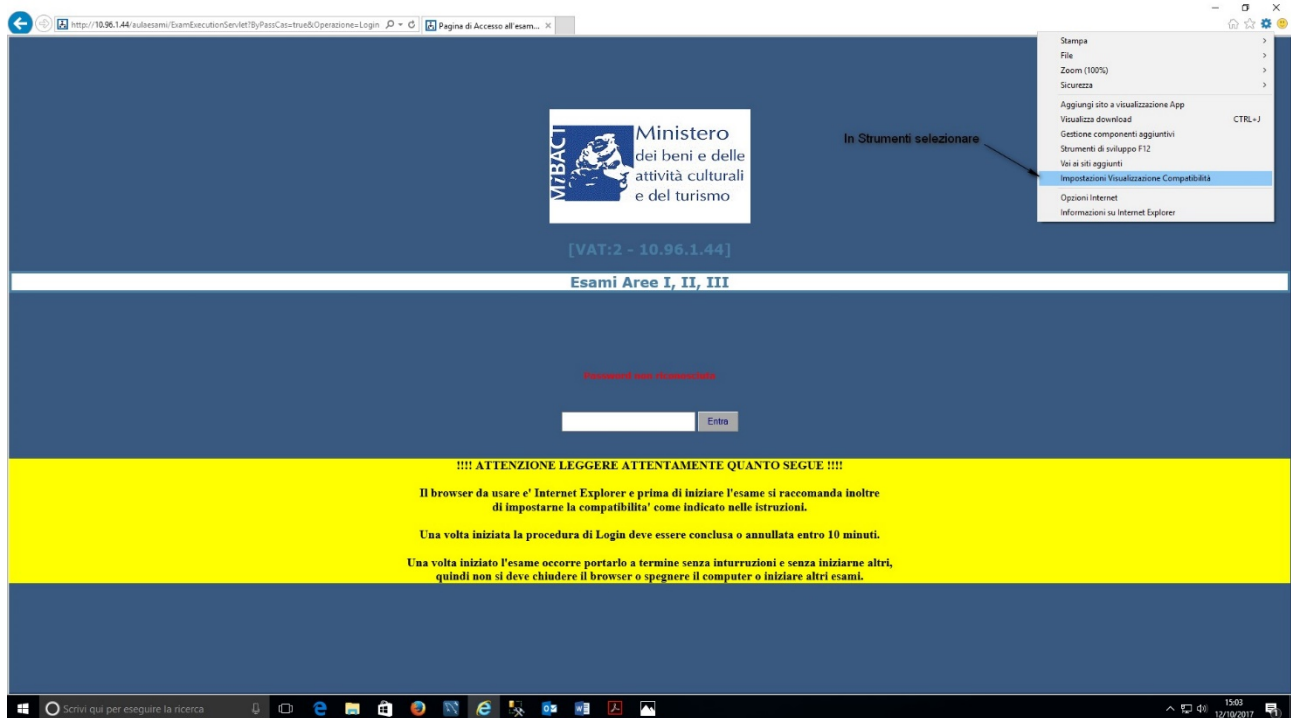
http://10.96.1.44/aulaesami/ExamExecutionServlet?ByPassCas=true&Operazione=Login
Pagina di Accesso all'esam...

Stampa
File
Zoom (100%)
Sicurezza
Aggiungi sito a visualizzazione App
Visualizza download CTRL+J
Gestione componenti aggiuntivi
Strumenti di sviluppo F12
Vai ai siti aggiunti
Impostazioni Visualizzazione Compatibilità
Opzioni Internet
Informazioni su Internet Explorer

In Strumenti selezionare

MiBACT
Ministero dei beni e delle attività culturali e del turismo

[VAT:2 - 10.96.1.44]

Esami Aree I, II, III

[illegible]

Entra

!!!! ATTENZIONE LEGGERE ATTENTAMENTE QUANTO SEGUE !!!!

Il browser da usare e' Internet Explorer e prima di iniziare l'esame si raccomanda inoltre di impostarne la compatibilita' come indicato nelle istruzioni.

Una volta iniziata la procedura di Login deve essere conclusa o annullata entro 10 minuti.

Una volta iniziato l'esame occorre portarlo a termine senza inturruzioni e senza iniziarne altri, quindi non si deve chiudere il browser o spegnere il computer o iniziare altri esami.

Scrivi qui per eseguire la ricerca
15:03
12/10/2017